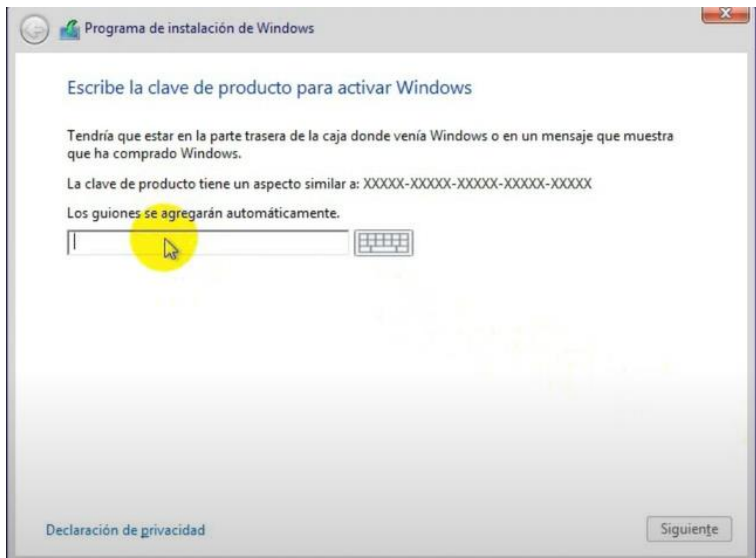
Programa de instalación de Windows

Escribe la clave de producto para activar Windows

Tendría que estar en la parte trasera de la caja donde venía Windows o en un mensaje que muestra que ha comprado Windows.

La clave de producto tiene un aspecto similar a: XXXXX-XXXXX-XXXXX-XXXXX-XXXXX

Los guiones se agregarán automáticamente.

Declaración de privacidad

Siguiente